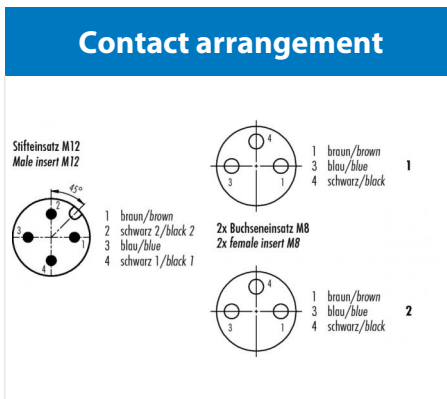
Contact arrangement

Stifteinsatz M12
Male insert M12

45°

2
3
1
4

1 braun/brown
2 schwarz 2/black 2
3 blau/blue
4 schwarz 1/black 1

4
3
1

1 braun/brown
3 blau/blue
4 schwarz/black

1

2x Buchseneinsatz M8
2x female insert M8

4
3
1

1 braun/brown
3 blau/blue
4 schwarz/black

2